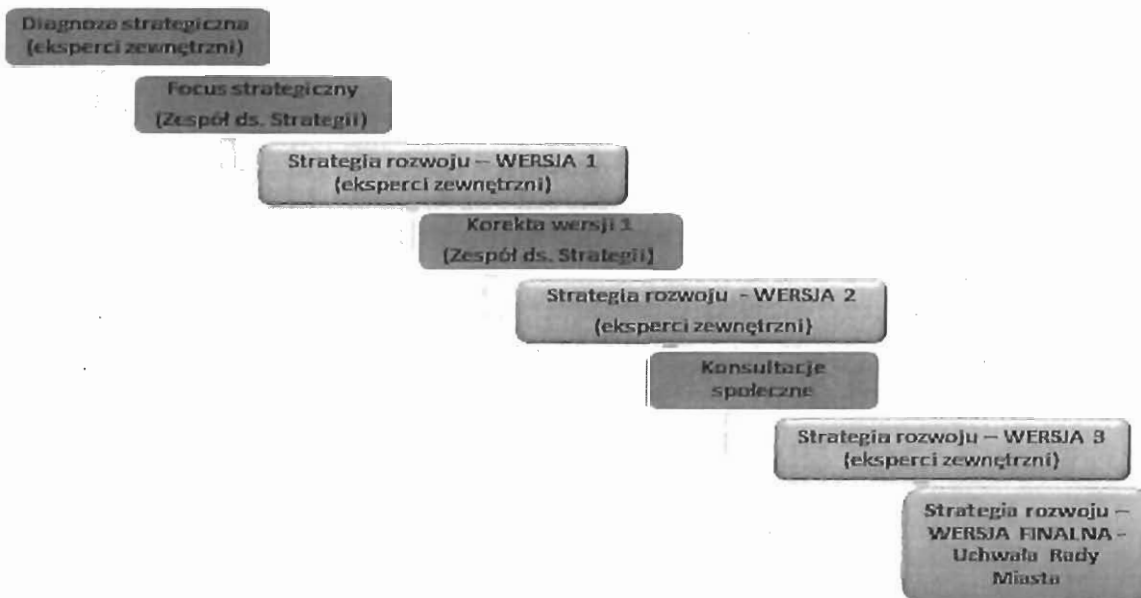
Diagnoza strategiczna
(eksperci zewnętrzni)

Focus strategiczny
(Zespół ds. Strategii)

Strategia rozwoju – WERSJA 1
(eksperci zewnętrzni)

Korekta wersji 1
(Zespół ds. Strategii)

Strategia rozwoju - WERSJA 2
(eksperci zewnętrzni)

Konsultacje społeczne

Strategia rozwoju – WERSJA 3
(eksperci zewnętrzni)

Strategia rozwoju – WERSJA FINALNA - Uchwała Rady Miasta